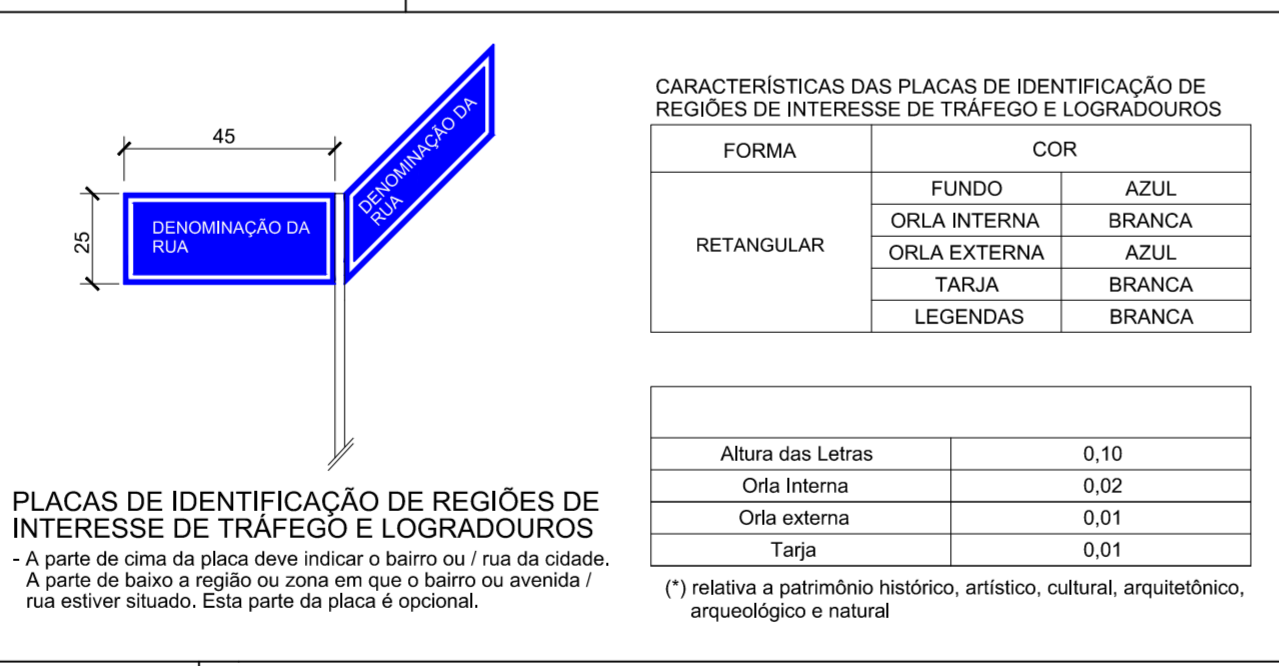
45

25

DENOMINAÇÃO DA RUA

DENOMINAÇÃO DA RUA

PLACAS DE IDENTIFICAÇÃO DE REGIÕES DE INTERESSE DE TRÁFEGO E LOGRADOUROS

- A parte de cima da placa deve indicar o bairro ou / rua da cidade. A parte de baixo a região ou zona em que o bairro ou avenida / rua estiver situado. Esta parte da placa é opcional.

CARACTERÍSTICAS DAS PLACAS DE IDENTIFICAÇÃO DE REGIÕES DE INTERESSE DE TRÁFEGO E LOGRADOUROS

| FORMA | COR | |
|---|---|---|
| RETANGULAR | FUNDO | AZUL |
| | ORLA INTERNA | BRANCA |
| | ORLA EXTERNA | AZUL |
| | TARJA | BRANCA |
| | LEGENDAS | BRANCA |

| | |
|---|---|
| Altura das Letras | 0,10 |
| Orla Interna | 0,02 |
| Orla externa | 0,01 |
| Tarja | 0,01 |

(*) relativa a patrimônio histórico, artístico, cultural, arquitetônico, arqueológico e natural